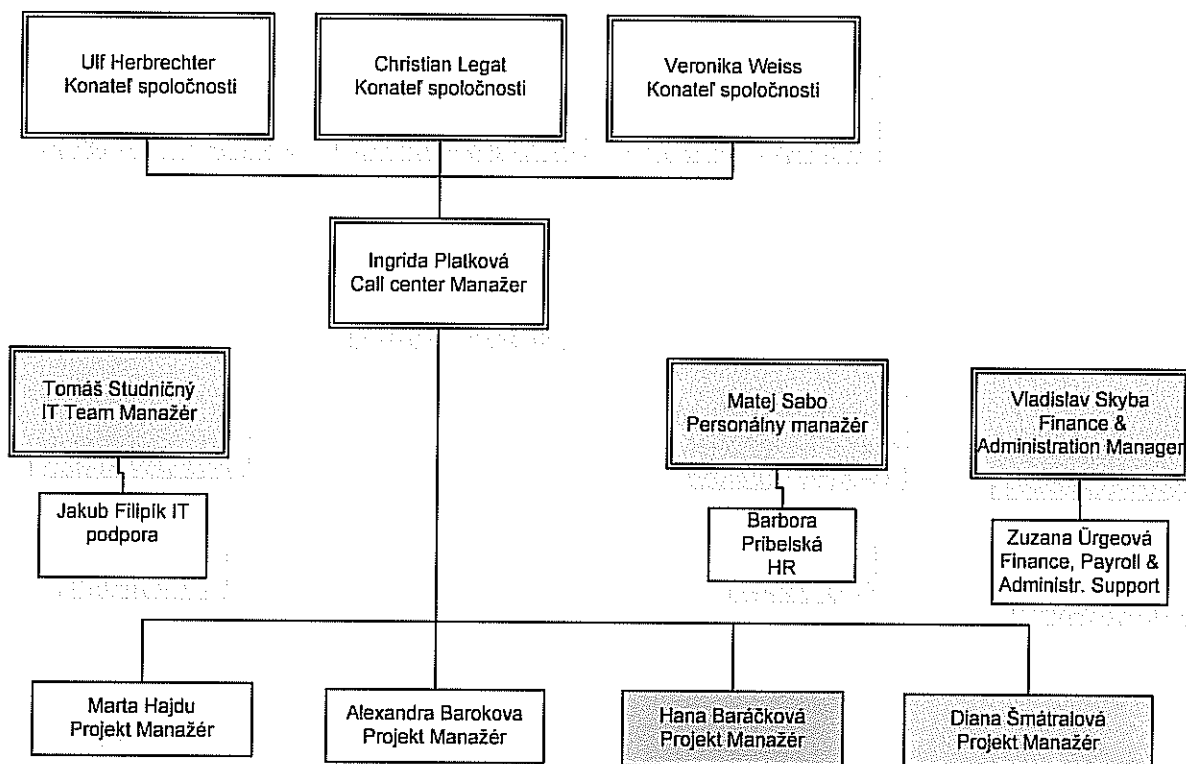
Ulf Herbrechter
Konateľ spoločnosti

Christian Legat
Konateľ spoločnosti

Veronika Weiss
Konateľ spoločnosti

Ingrida Platková
Call center Manažer

Tomáš Studničný
IT Team Manažér

Jakub Filipík IT
podpora

Matej Sabo
Personálny manažér

Barbora
Pribelská
HR

Vladislav Skyba
Finance &
Administration Manager

Zuzana Ürgeová
Finance, Payroll &
Administr. Support

Marta Hajdu
Projekt Manažér

Alexandra Barokova
Projekt Manažér

Hana Baráčková
Projekt Manažér

Diana Šmátralová
Projekt Manažér